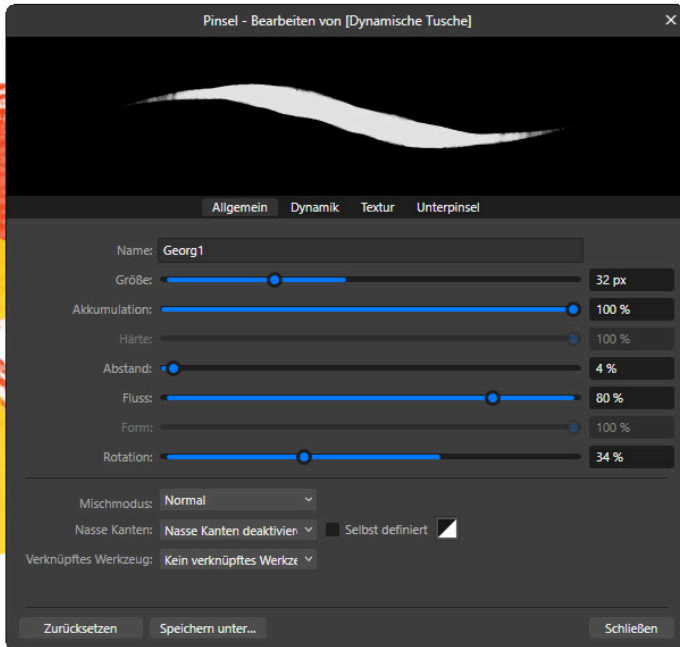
Pinsel - Bearbeiten von [Dynamische Tusche]

Allgemein Dynamik Textur Unterpinsel

Name: Georg1
Größe: 32 px
Akkumulation: 100 %
Härte: 100 %
Abstand: 4 %
Fluss: 80 %
Form: 100 %
Rotation: 34 %

Mischmodus: Normal
Nasse Kanten: Nasse Kanten deaktivien
Selbst definiert
Verknüpftes Werkzeug: Kein verknüpftes Werkze

Zurücksetzen Speichern unter... Schließen